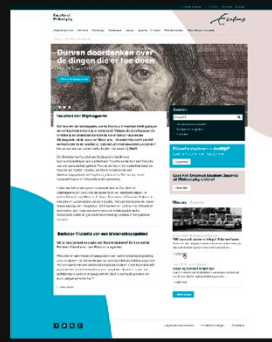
Faculty of Philosophy

Erasmus

Durven doordenken over de dingen die er toe doen

Faculteit der Wijsbegeerte

Zoeken

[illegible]

Filosofiestudent in Delft?

Lees het Erasmus Student Journal of Philosophy online!

Nieuws

Bachelor Filosofie van een Wetenschapsgebied